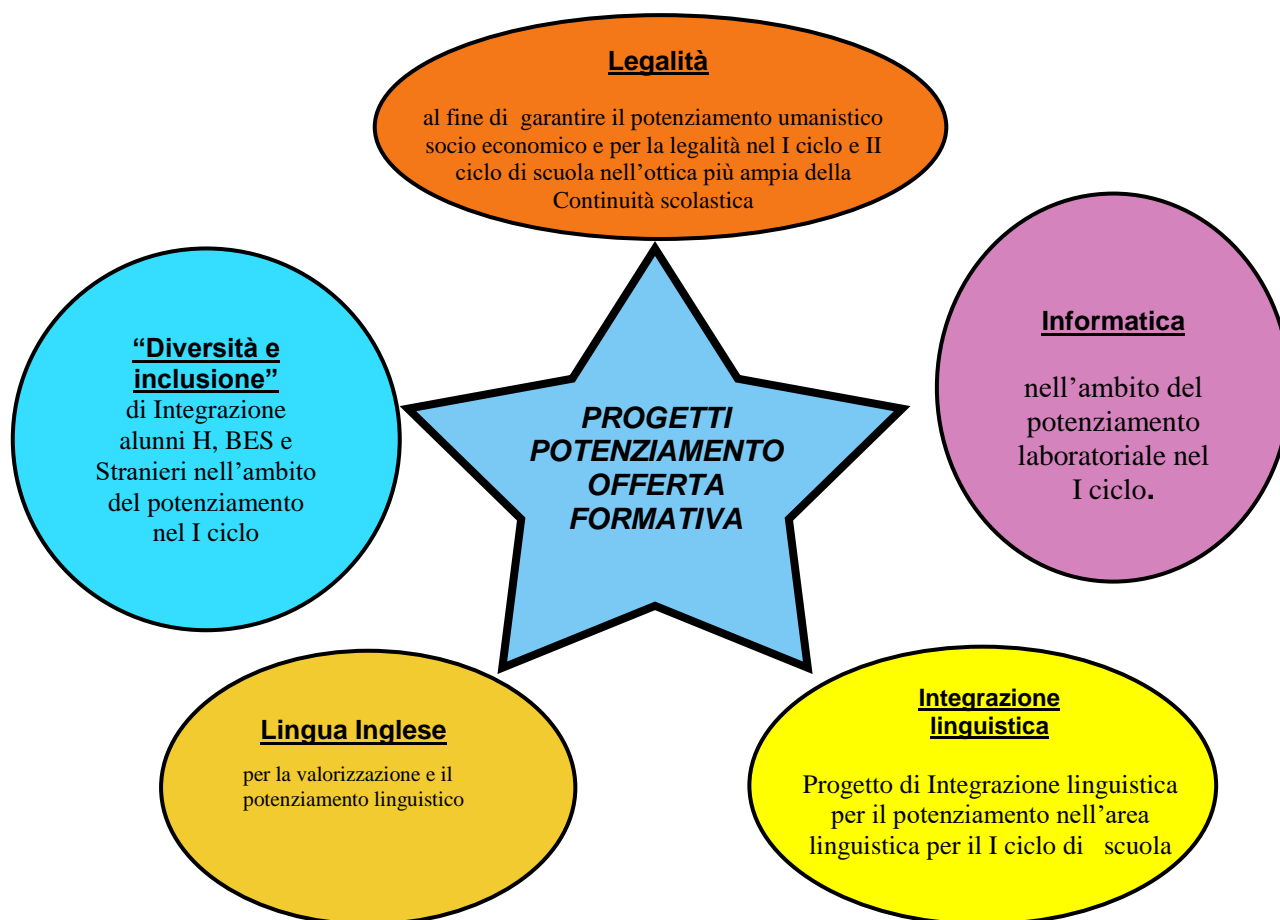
Legalità

al fine di garantire il potenziamento umanistico socio economico e per la legalità nel I ciclo e II ciclo di scuola nell’ottica più ampia della Continuità scolastica

“Diversità e inclusione”
di Integrazione alunni H, BES e Stranieri nell’ambito del potenziamento nel I ciclo

PROGETTI POTENZIAMENTO OFFERTA FORMATIVA

Informatica

nell’ambito del potenziamento laboratoriale nel I ciclo.

Lingua Inglese

per la valorizzazione e il potenziamento linguistico

Integrazione linguistica

Progetto di Integrazione linguistica per il potenziamento nell’area linguistica per il I ciclo di scuola